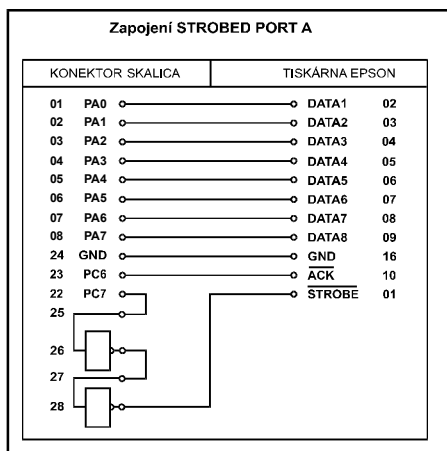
Zapojení STROBED PORT A

| KONEKTOR SKALICA | TISKÁRNA EPSON |
|---|---|

01 PA0 DATA1 02
02 PA1 DATA2 03
03 PA2 DATA3 04
04 PA3 DATA4 05
05 PA4 DATA5 06
06 PA5 DATA6 07
07 PA6 DATA7 08
08 PA7 DATA8 09
24 GND GND 16
23 PC6 $\overline{ACK}$ 10
22 PC7 $\overline{STROBE}$ 01
25
26
27
28